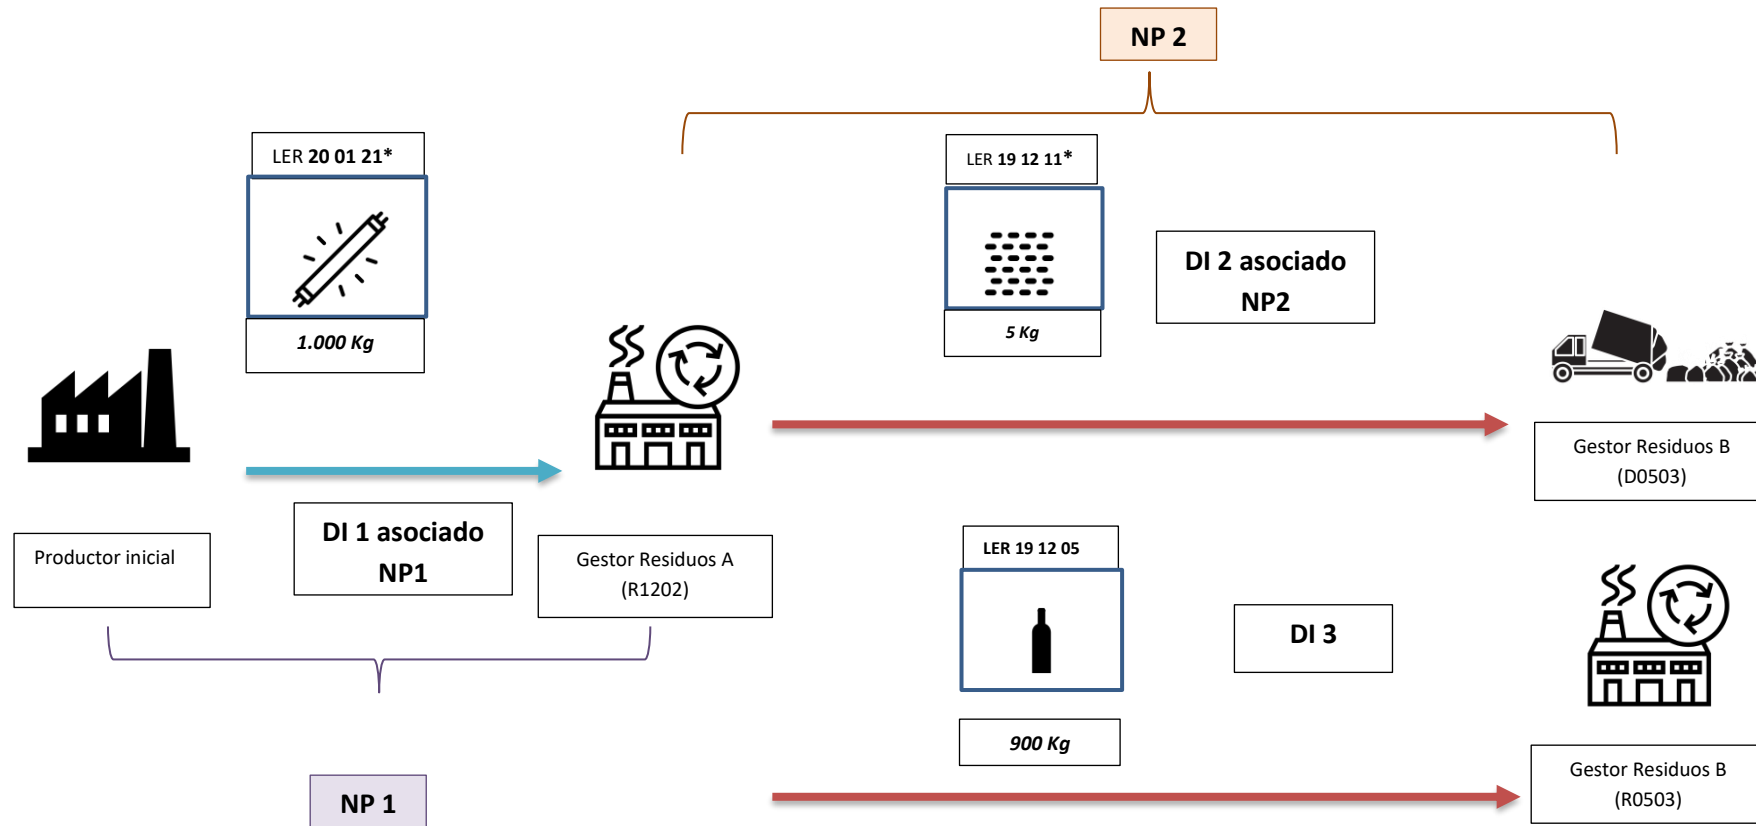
NP 2

LER 20 01 21*

1.000 Kg

LER 19 12 11*

5 Kg

DI 2 asociado NP2

Gestor Residuos B (D0503)

DI 1 asociado NP1

Productor inicial

Gestor Residuos A (R1202)

LER 19 12 05

DI 3

900 Kg

Gestor Residuos B (R0503)

NP 1